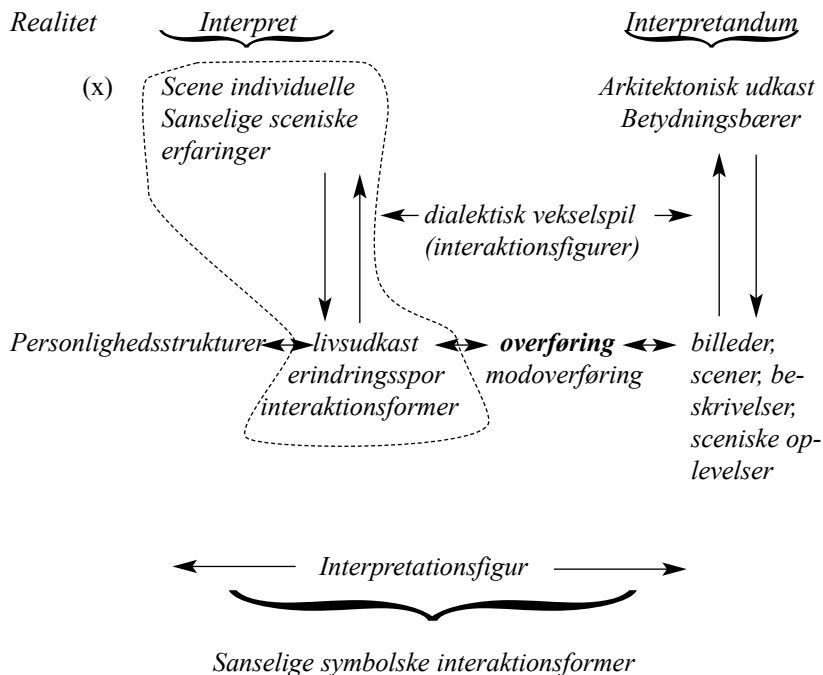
Realitet Interpret Interpretandum

(x) Scene individuelle Sanselige sceniske erfaringer

Arkitektonisk udkast Betydningsbærer

dialektisk vekselspil (interaktionsfigurer)

Personlighedsstrukturer livsudkast erindringsspor interaktionsformer

**overføring** modoverføring

billeder, scener, beskrivelser, sceniske oplevelser

Interpretationsfigur

Sanselige symbolske interaktionsformer